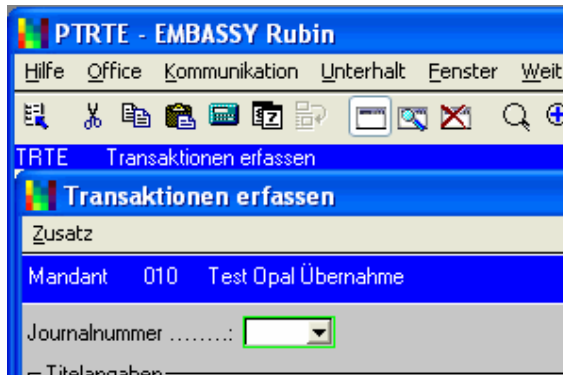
PTRTE - EMBASSY Rubin

Hilfe Office Kommunikation Unterhalt Fenster Weit

TRTE Transaktionen erfassen

Transaktionen erfassen

Zusatz

Mandant 010 Test Opal Übernahme

Journalnummer ........:

Titelangaben